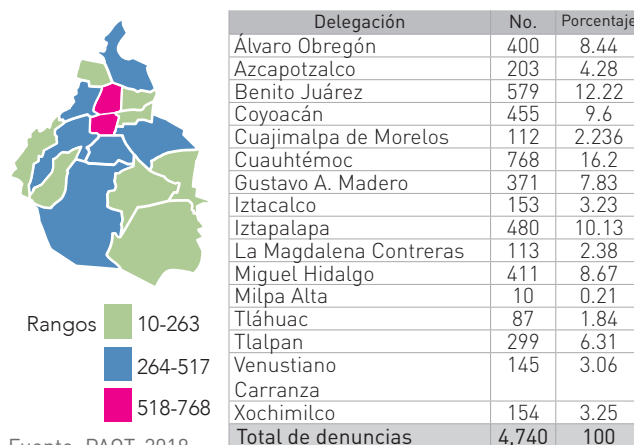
Rangos 10-263

264-517

518-768

Fuente: PAOT, 2018

| Delegación | No. | Porcentaje |
|---|---|---|
| Álvaro Obregón | 400 | 8.44 |
| Azcapotzalco | 203 | 4.28 |
| Benito Juárez | 579 | 12.22 |
| Coyoacán | 455 | 9.6 |
| Cuajimalpa de Morelos | 112 | 2.236 |
| Cuauhtémoc | 768 | 16.2 |
| Gustavo A. Madero | 371 | 7.83 |
| Iztacalco | 153 | 3.23 |
| Iztapalapa | 480 | 10.13 |
| La Magdalena Contreras | 113 | 2.38 |
| Miguel Hidalgo | 411 | 8.67 |
| Milpa Alta | 10 | 0.21 |
| Tláhuac | 87 | 1.84 |
| Tlalpan | 299 | 6.31 |
| Venustiano Carranza | 145 | 3.06 |
| Xochimilco | 154 | 3.25 |
| Total de denuncias | 4,740 | 100 |